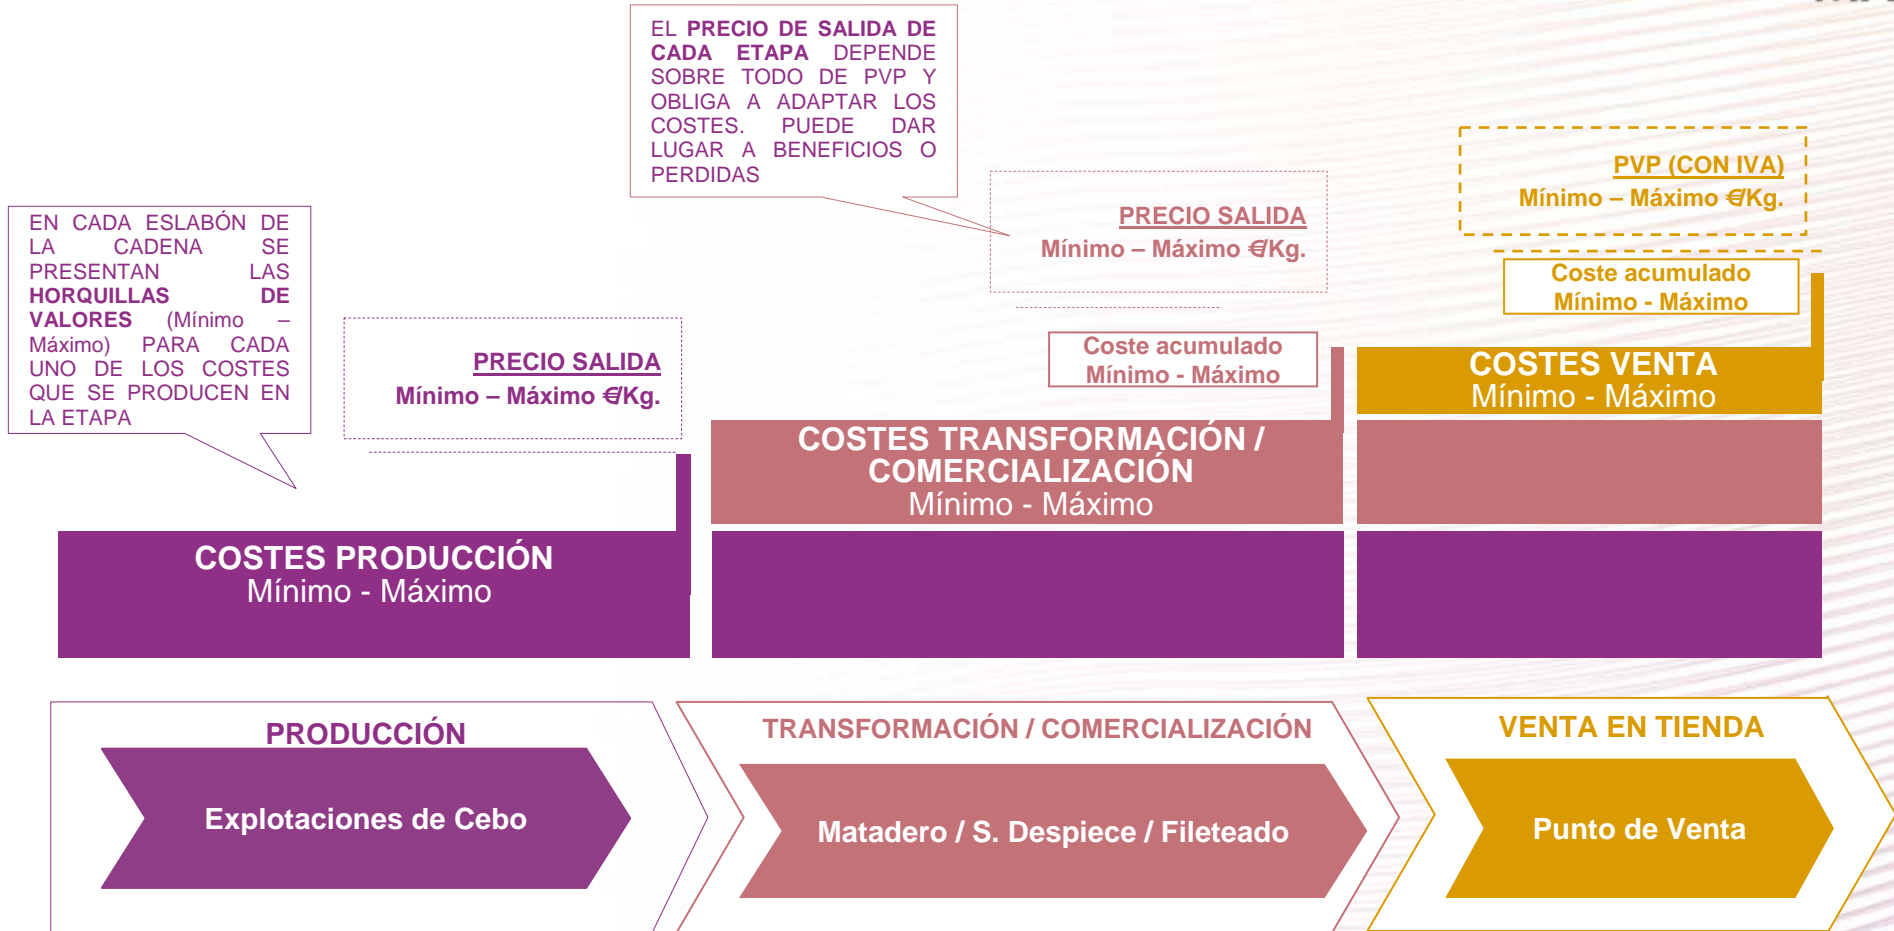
EL **PRECIO DE SALIDA DE CADA ETAPA** DEPENDE SOBRE TODO DE PVP Y OBLIGA A ADAPTAR LOS COSTES. PUEDE DAR LUGAR A BENEFICIOS O PERDIDAS

EN CADA ESLABÓN DE LA CADENA SE PRESENTAN LAS **HORQUILLAS DE VALORES** (Mínimo – Máximo) PARA CADA UNO DE LOS COSTES QUE SE PRODUCEN EN LA ETAPA

PRECIO SALIDA
Mínimo – Máximo €/Kg.

PRECIO SALIDA
Mínimo – Máximo €/Kg.

PVP (CON IVA)
Mínimo – Máximo €/Kg.

Coste acumulado
Mínimo - Máximo

Coste acumulado
Mínimo - Máximo

COSTES VENTA
Mínimo - Máximo

COSTES TRANSFORMACIÓN / COMERCIALIZACIÓN
Mínimo - Máximo

COSTES PRODUCCIÓN
Mínimo - Máximo

PRODUCCIÓN

Explotaciones de Cebo

TRANSFORMACIÓN / COMERCIALIZACIÓN

Matadero / S. Despiece / Fileteado

VENTA EN TIENDA

Punto de Venta